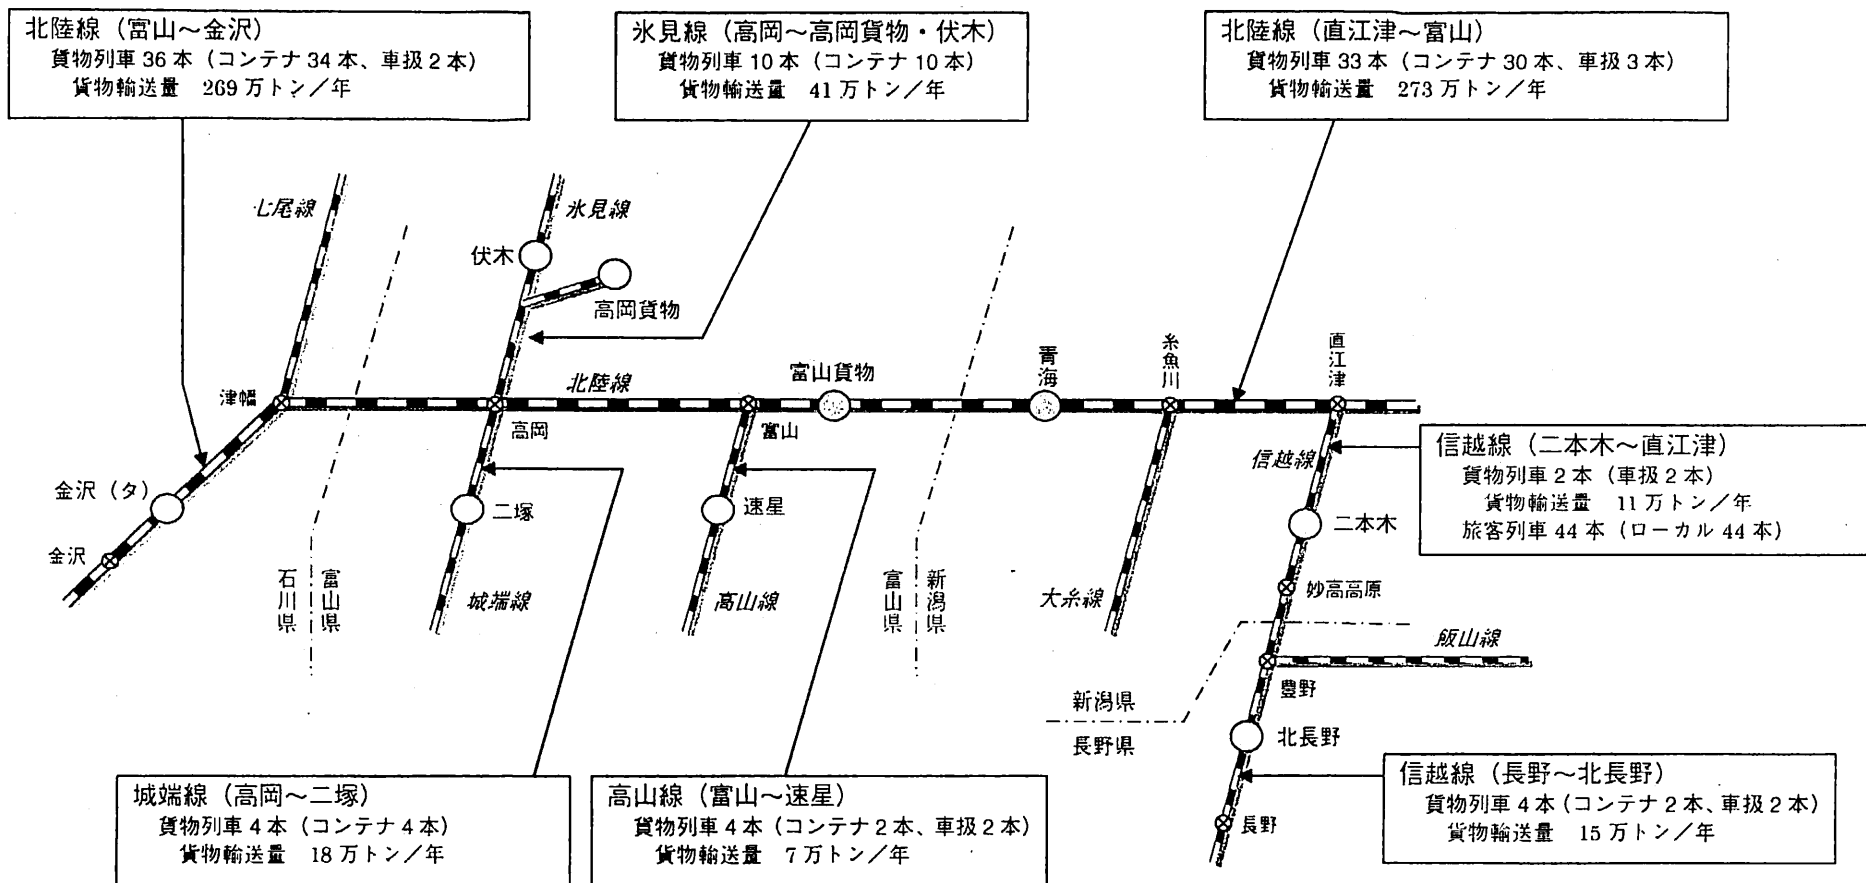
北陸線（富山～金沢）
貨物列車 36 本（コンテナ 34 本、車扱 2 本）
貨物輸送量　269 万トン／年

氷見線（高岡～高岡貨物・伏木）
貨物列車 10 本（コンテナ 10 本）
貨物輸送量　41 万トン／年

北陸線（直江津～富山）
貨物列車 33 本（コンテナ 30 本、車扱 3 本）
貨物輸送量　273 万トン／年

七尾線
氷見線
伏木
高岡貨物
北陸線
富山貨物
青海
糸魚川
直江津
津幡
高岡
富山
金沢（タ）
金沢
二塚
速星
信越線
二本木
妙高高原
石川県
富山県
城端線
高山線
富山県
新潟県
大糸線
飯山線
豊野
新潟県
長野県
北長野
長野

信越線（二本木～直江津）
貨物列車 2 本（車扱 2 本）
貨物輸送量　11 万トン／年
旅客列車 44 本（ローカル 44 本）

城端線（高岡～二塚）
貨物列車 4 本（コンテナ 4 本）
貨物輸送量　18 万トン／年

高山線（富山～速星）
貨物列車 4 本（コンテナ 2 本、車扱 2 本）
貨物輸送量　7 万トン／年

信越線（長野～北長野）
貨物列車 4 本（コンテナ 2 本、車扱 2 本）
貨物輸送量　15 万トン／年